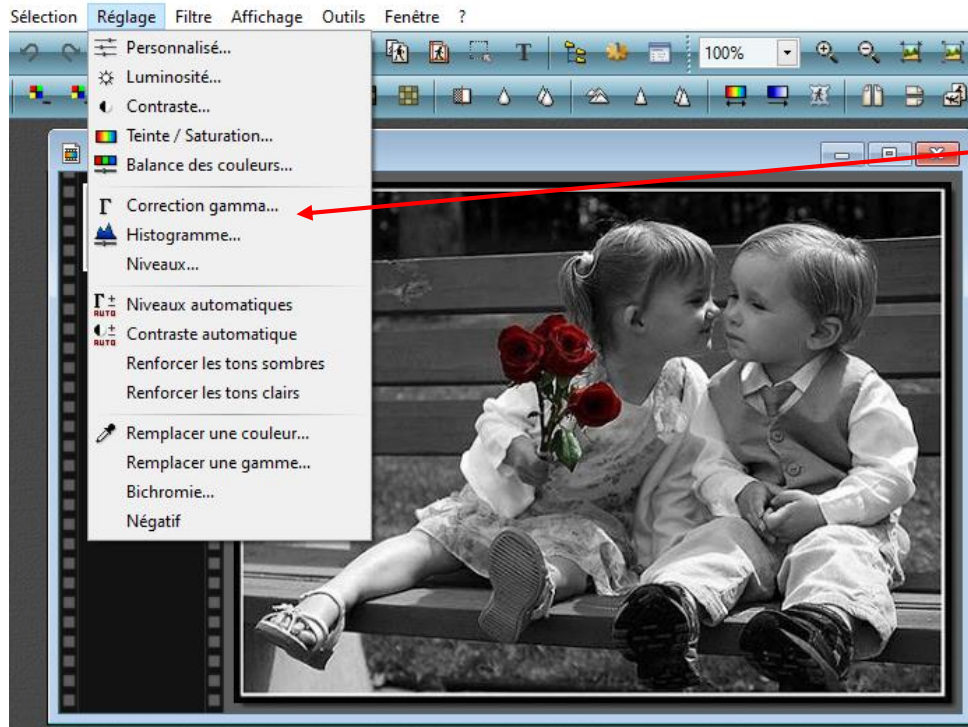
Sélection Réglage Filtre Affichage Outils Fenêtre ?

100%

Personnalisé...
Luminosité...
Contraste...
Teinte / Saturation...
Balance des couleurs...

Correction gamma...
Histogramme...
Niveaux...

Niveaux automatiques
Contraste automatique
Renforcer les tons sombres
Renforcer les tons clairs

Remplacer une couleur...
Remplacer une gamme...
Bichromie...
Négatif